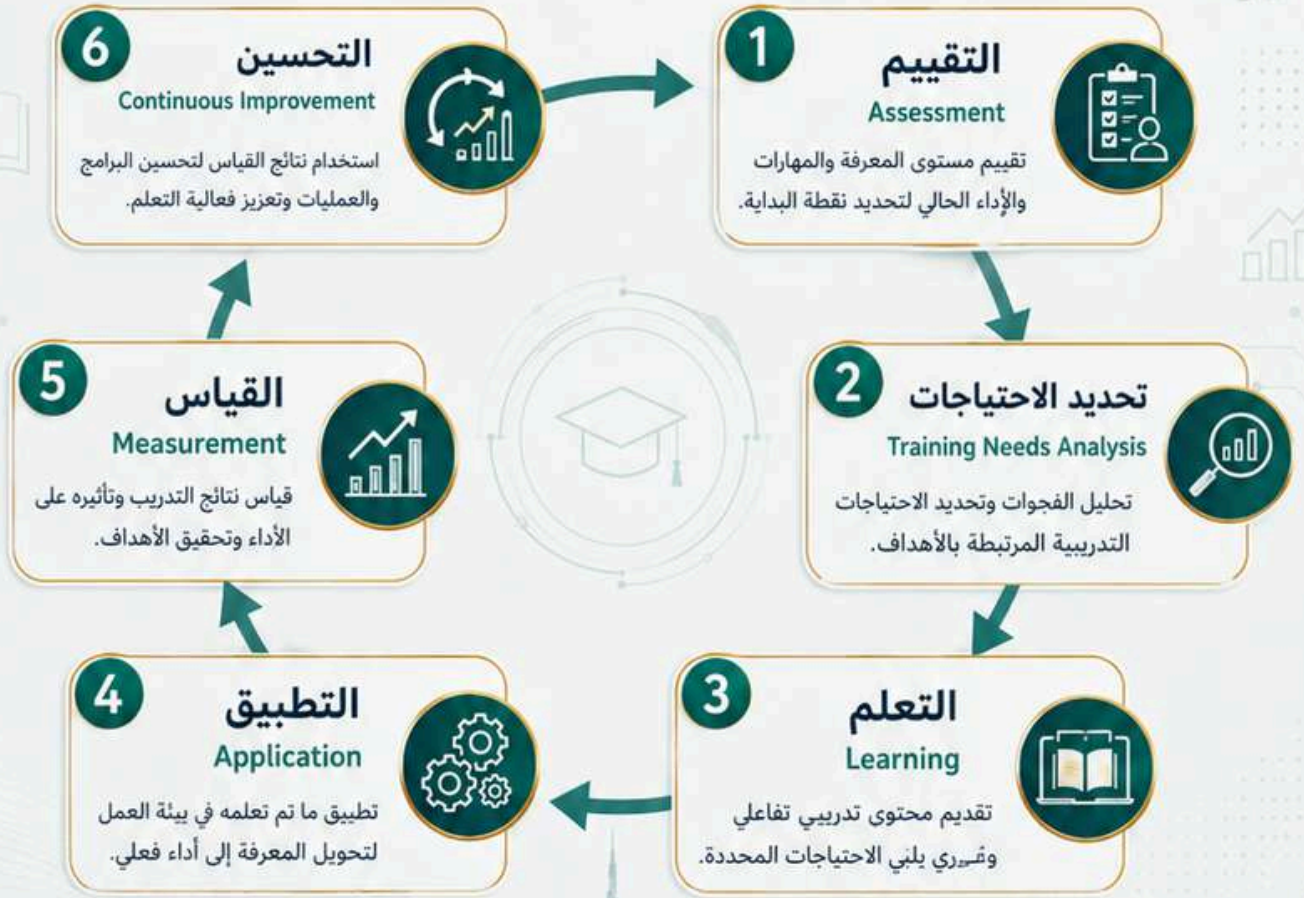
1
التقييم
Assessment
تقييم مستوى المعرفة والمهارات والأداء الحالي لتحديد نقطة البداية.

2
تحديد الاحتياجات
Training Needs Analysis
تحليل الفجوات وتحديد الاحتياجات التدريبية المرتبطة بالأهداف.

3
التعلم
Learning
تقديم محتوى تدريبي تفاعلي و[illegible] يلبي الاحتياجات المحددة.

4
التطبيق
Application
تطبيق ما تم تعلمه في بيئة العمل لتحويل المعرفة إلى أداء فعلي.

5
القياس
Measurement
قياس نتائج التدريب وتأثيره على الأداء وتحقيق الأهداف.

6
التحسين
Continuous Improvement
استخدام نتائج القياس لتحسين البرامج والعمليات وتعزيز فعالية التعلم.